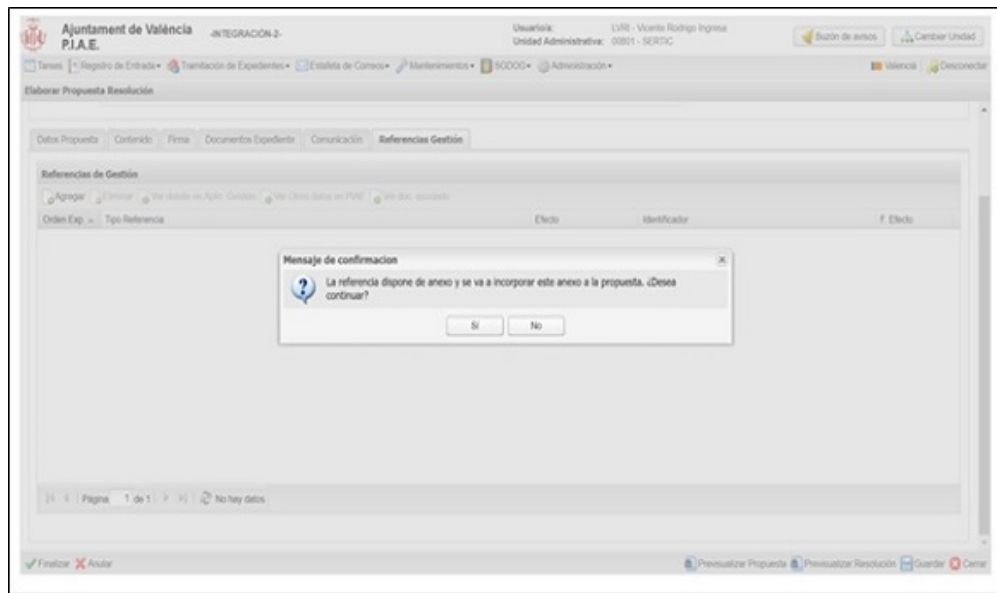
Ajuntament de València P.I.A.E. -INTEGRACIÓN-2-

Usuario/a: LVR - Vicente Rodrigo Ingresa
Unidad Administrativa: 00801 - SERTIC

Buzón de avisos | Cambiar Unidad

Tareas | Registro de Entrada | Tramitación de Expedientes | Estafeta de Correos | Mantenimientos | SGDOC | Administración

Valencia | Desconectar

Elaborar Propuesta Resolución

Datos Propuesta | Contenido | Firma | Documentos Expediente | Comunicación | Referencias Gestión

Referencias de Gestión

Agregar | Eliminar | Ver detalle en Aplic. Gestión | Ver Otros datos en PIAE | Ver doc. asociado

| Orden Exp. | Tipo Referencia | Efecto | Identificador | F. Efecto |
|---|---|---|---|---|

Mensaje de confirmacion

La referencia dispone de anexo y se va a incorporar este anexo a la propuesta. ¿Desea continuar?

Sí | No

Página 1 de 1 | No hay datos

Finalizar | Anular

Previsualizar Propuesta | Previsualizar Resolución | Guardar | Cerrar